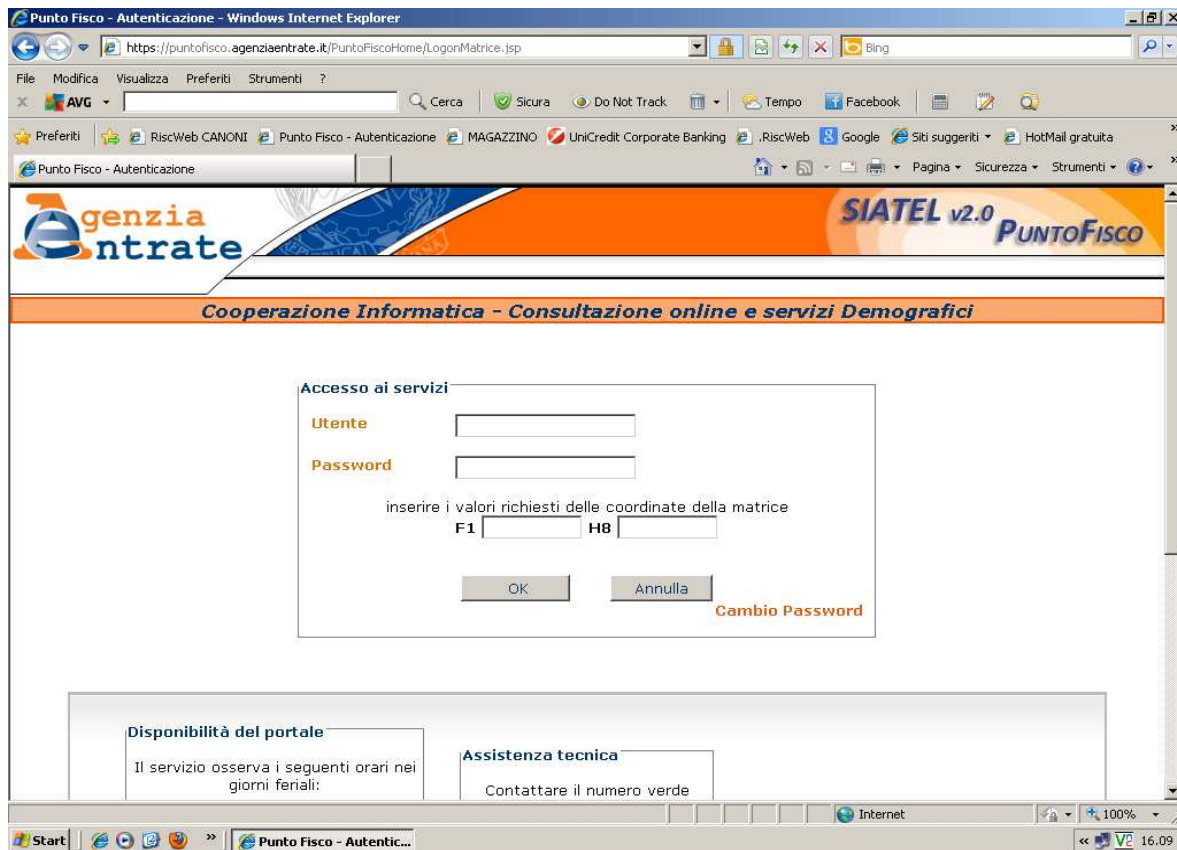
Punto Fisco - Autenticazione - Windows Internet Explorer

https://puntofisco.agenziaentrate.it/PuntoFiscoHome/LogonMatrice.jsp

Bing

File Modifica Visualizza Preferiti Strumenti ?

AVG Cerca Sicura Do Not Track Tempo Facebook

Preferiti RiscWeb CANONI Punto Fisco - Autenticazione MAGAZZINO UniCredit Corporate Banking .RiscWeb Google Siti suggeriti HotMail gratuita

Punto Fisco - Autenticazione

Pagina Sicurezza Strumenti

Agenzia Entrate

SIATEL v2.0 PuntoFisco

Cooperazione Informatica - Consultazione online e servizi Demografici

Accesso ai servizi

Utente

Password

inserire i valori richiesti delle coordinate della matrice

F1 H8

OK Annulla

Cambio Password

Disponibilità del portale

Il servizio osserva i seguenti orari nei giorni feriali:

Assistenza tecnica

Contattare il numero verde

Internet 100%

Start Punto Fisco - Autentic... 16.09